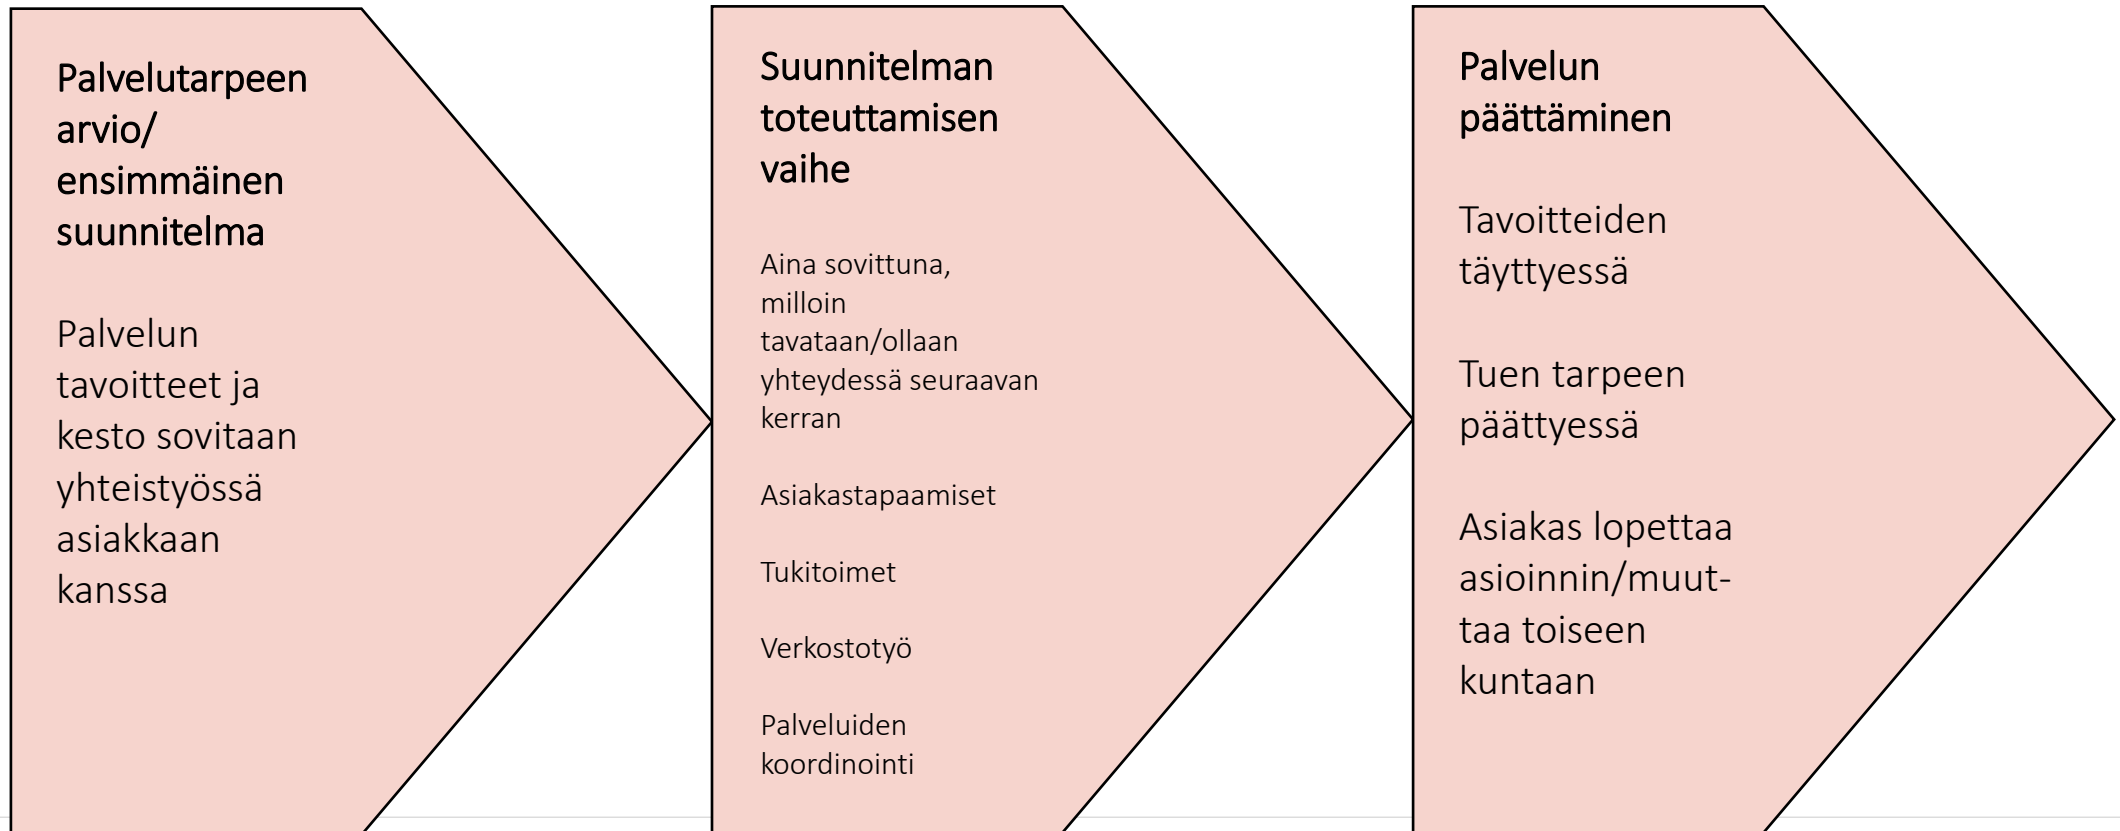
Palvelutarpeen arvio/ ensimmäinen suunnitelma

Palvelun tavoitteet ja kesto sovitaan yhteistyössä asiakkaan kanssa

Suunnitelman toteuttamisen vaihe

Aina sovittuna, milloin tavataan/ollaan yhteydessä seuraavan kerran

Asiakastapaamiset

Tukitoimet

Verkostotyö

Palveluiden koordinointi

Palvelun päättäminen

Tavoitteiden täyttyessä

Tuen tarpeen päättyessä

Asiakas lopettaa asioinnin/muuttaa toiseen kuntaan